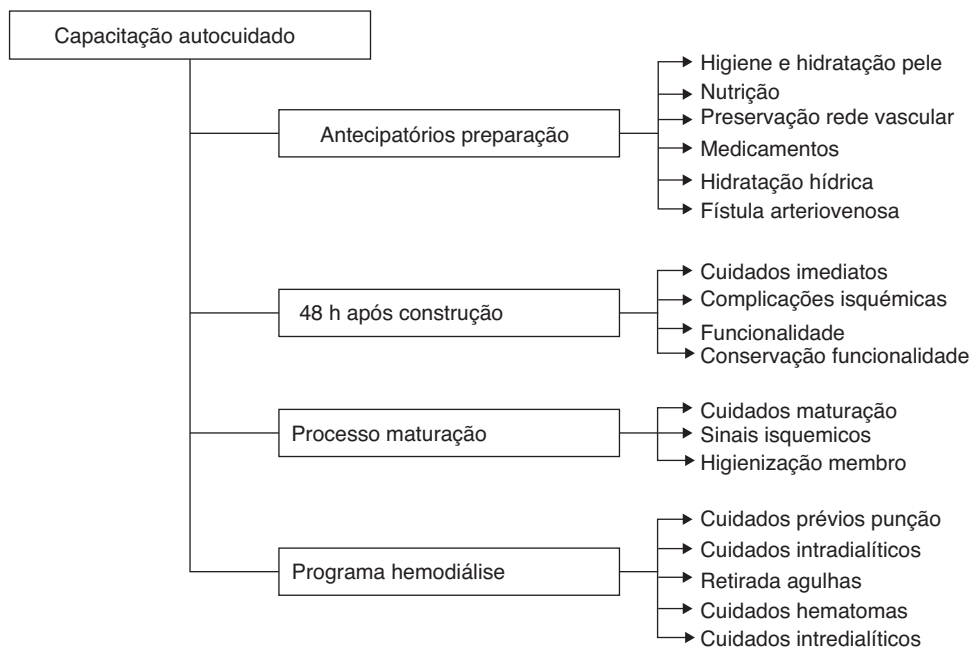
Capacitação autocuidado

Antecipatórios preparação

Higiene e hidratação pele
Nutrição
Preservação rede vascular
Medicamentos
Hidratação hídrica
Fístula arteriovenosa

48 h após construção

Cuidados imediatos
Complicações isquémicas
Funcionalidade
Conservação funcionalidade

Processo maturação

Cuidados maturação
Sinais isquemicos
Higienização membro

Programa hemodiálise

Cuidados prévios punção
Cuidados intradialíticos
Retirada agulhas
Cuidados hematomas
Cuidados intredialíticos